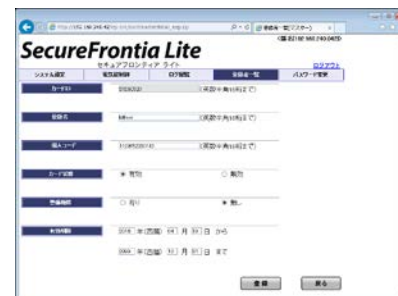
SecureFrontia Lite
セキュアフロンティア ライト
ログアウト
システム設定
電気錠制御
ログ閲覧
登録者一覧
パスワード変更
カードID
（英数字 半角10桁まで）
登録者
（英数字 半角10桁まで）
個人コード
（英数字 半角10桁まで）
カード状態
● 有効
○ 無効
警備権限
○ 有り
● 無し
有効期限
年(西暦)
月
日 から
年(西暦)
月
日 まで
登録
戻る